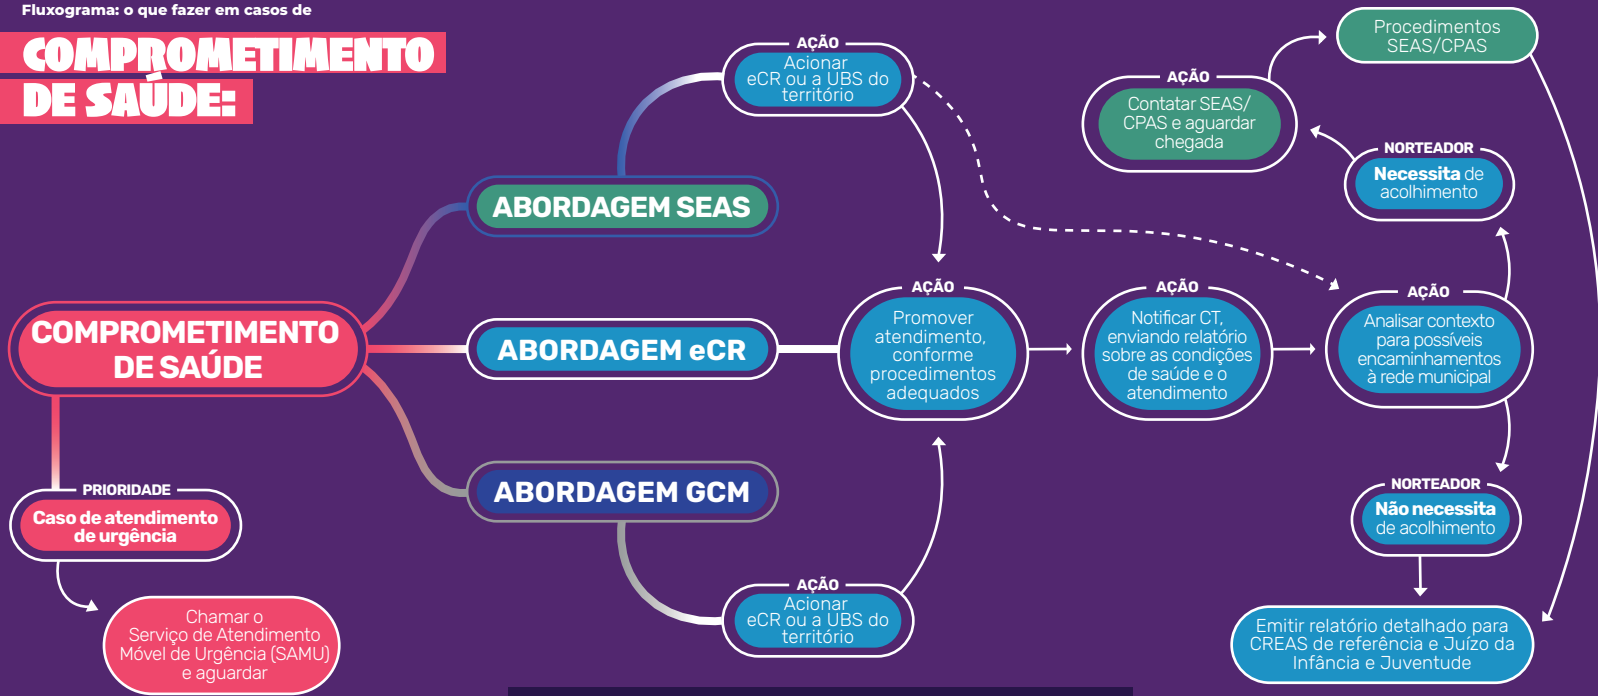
Fluxograma: o que fazer em casos de

COMPROMETIMENTO DE SAÚDE:

COMPROMETIMENTO DE SAÚDE

ABORDAGEM SEAS

ABORDAGEM eCR

ABORDAGEM GCM

AÇÃO
Acionar eCR ou a UBS do território

AÇÃO
Acionar eCR ou a UBS do território

AÇÃO
Promover atendimento, conforme procedimentos adequados

AÇÃO
Notificar CT, enviando relatório sobre as condições de saúde e o atendimento

AÇÃO
Analisar contexto para possíveis encaminhamentos à rede municipal

AÇÃO
Contatar SEAS/CPAS e aguardar chegada

Procedimentos SEAS/CPAS

NORTEADOR
Necessita de acolhimento

NORTEADOR
Não necessita de acolhimento

Emitir relatório detalhado para CREAS de referência e Juízo da Infância e Juventude

PRIORIDADE
Caso de atendimento de urgência

Chamar o Serviço de Atendimento Móvel de Urgência (SAMU) e aguardar